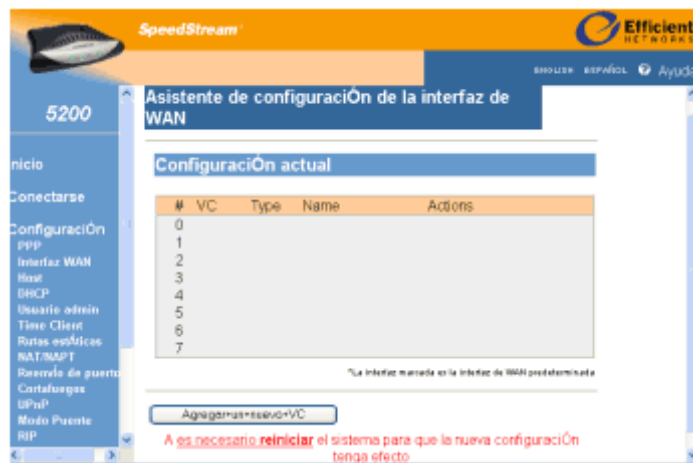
SpeedStream

Efficient NETWORKS

ENGLISH ESPAÑOL Ayuda

5200

Inicio

Conectarse

ConfiguraciÓn
PPP
Interfaz WAN
Host
DHCP
Usuario admin
Time Client
Rutas estáticas
NAT/NAPT
Reenvío de puerto
Cortafuegos
UPnP
Modo Puente
RIP

Asistente de configuraciÓn de la interfaz de WAN

ConfiguraciÓn actual

| # | VC | Type | Name | Actions |
|---|---|---|---|---|
| 0 | | | | |
| 1 | | | | |
| 2 | | | | |
| 3 | | | | |
| 4 | | | | |
| 5 | | | | |
| 6 | | | | |
| 7 | | | | |

*La interfaz marcada es la interfaz de WAN predeterminada

Agregar+un+nuevo+VC

A es necesario reiniciar el sistema para que la nueva configuraciÓn tenga efecto